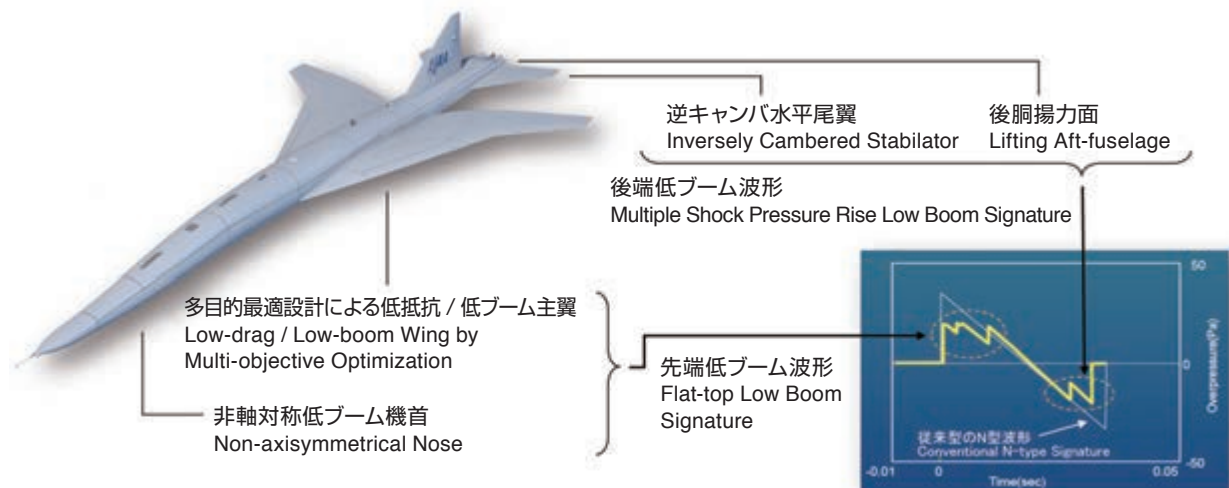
JAXA

逆キャンバ水平尾翼
Inversely Cambered Stabilator

後胴揚力面
Lifting Aft-fuselage

後端低ブーム波形
Multiple Shock Pressure Rise Low Boom Signature

多目的最適設計による低抵抗 / 低ブーム主翼
Low-drag / Low-boom Wing by Multi-objective Optimization

先端低ブーム波形
Flat-top Low Boom Signature

非軸対称低ブーム機首
Non-axisymmetrical Nose

50

0

-50

Overpressure(Pa)

従来型のN型波形
Conventional N-type Signature

-0.01

0

0.05

Time(sec)